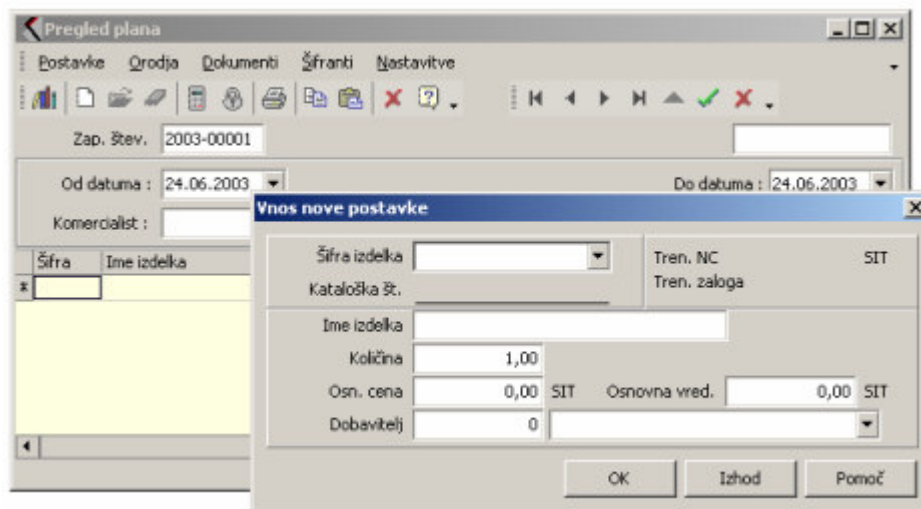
Pregled plana

Postavke Orodja Dokumenti Šifranti Nastavitve

Zap. štev. 2003-00001

Od datuma : 24.06.2003

Do datuma : 24.06.2003

Komercialist :

Šifra Ime izdelka

Vnos nove postavke

Šifra izdelka

Kataloška št.

Tren. NC SIT

Tren. zaloga

Ime izdelka

Količina 1,00

Osn. cena 0,00 SIT

Osnovna vred. 0,00 SIT

Dobavitelj 0

OK Izhod Pomoč